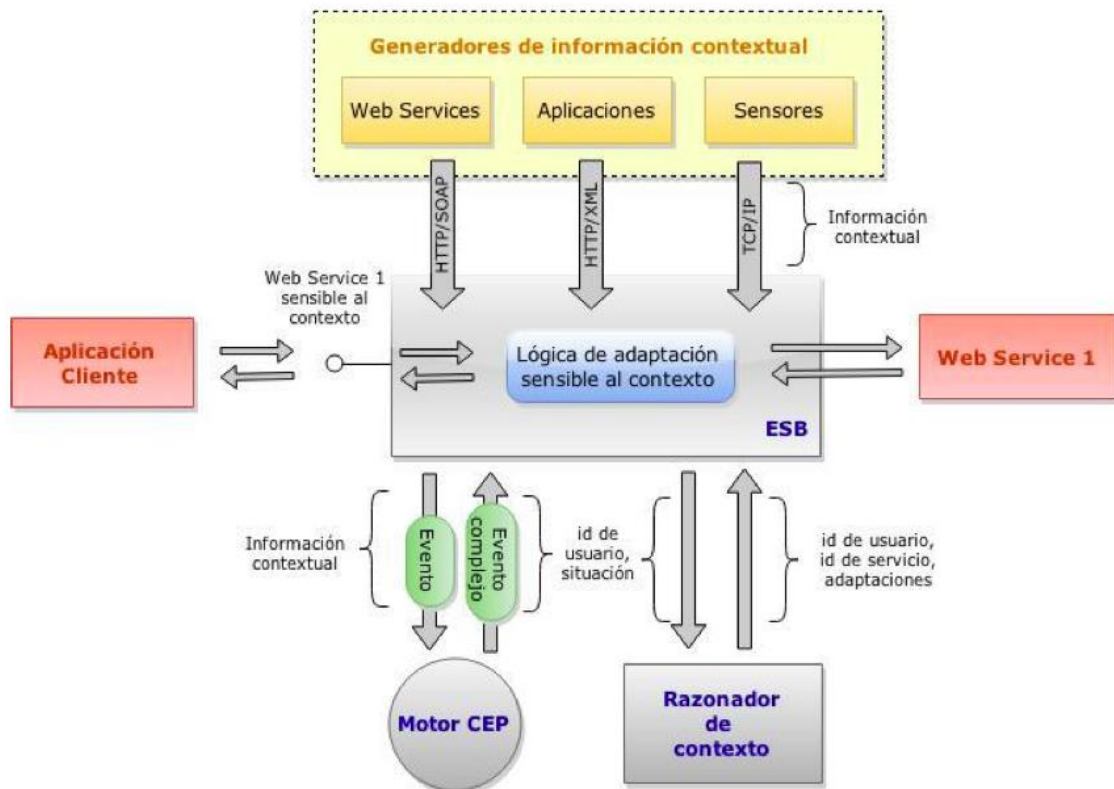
Generadores de información contextual

Web Services

Aplicaciones

Sensores

HTTP/SOAP

HTTP/XML

TCP/IP

Información contextual

Web Service 1 sensible al contexto

Aplicación Cliente

Lógica de adaptación sensible al contexto

Web Service 1

ESB

Información contextual

Evento

Evento complejo

id de usuario, situación

id de usuario, id de servicio, adaptaciones

Motor CEP

Razonador de contexto